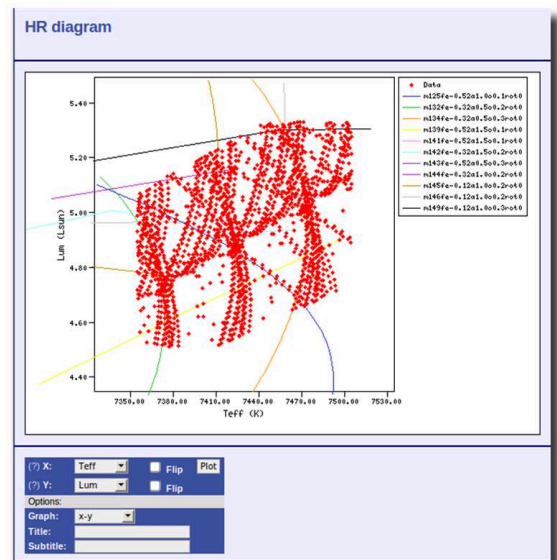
HR diagram

5.40
5.20
5.00
4.80
4.60
4.40
Lum (Lsun)
7350.00 7380.00 7410.00 7440.00 7470.00 7500.00 7530.00
Teff (K)

Data
m125fe-0.52a1.0o0.1rot0
m132fe-0.32a0.5o0.2rot0
m134fe-0.32a0.5o0.3rot0
m139fe-0.52a1.5o0.1rot0
m141fe-0.52a1.5o0.1rot0
m142fe-0.32a1.5o0.2rot0
m143fe-0.52a0.5o0.3rot0
m144fe-0.32a1.0o0.2rot0
m145fe-0.12a1.0o0.2rot0
m146fe-0.12a1.0o0.2rot0
m149fe-0.12a1.0o0.3rot0

(?) X: Teff Flip Plot
(?) Y: Lum Flip
Options:
Graph: x-y
Title:
Subtitle: